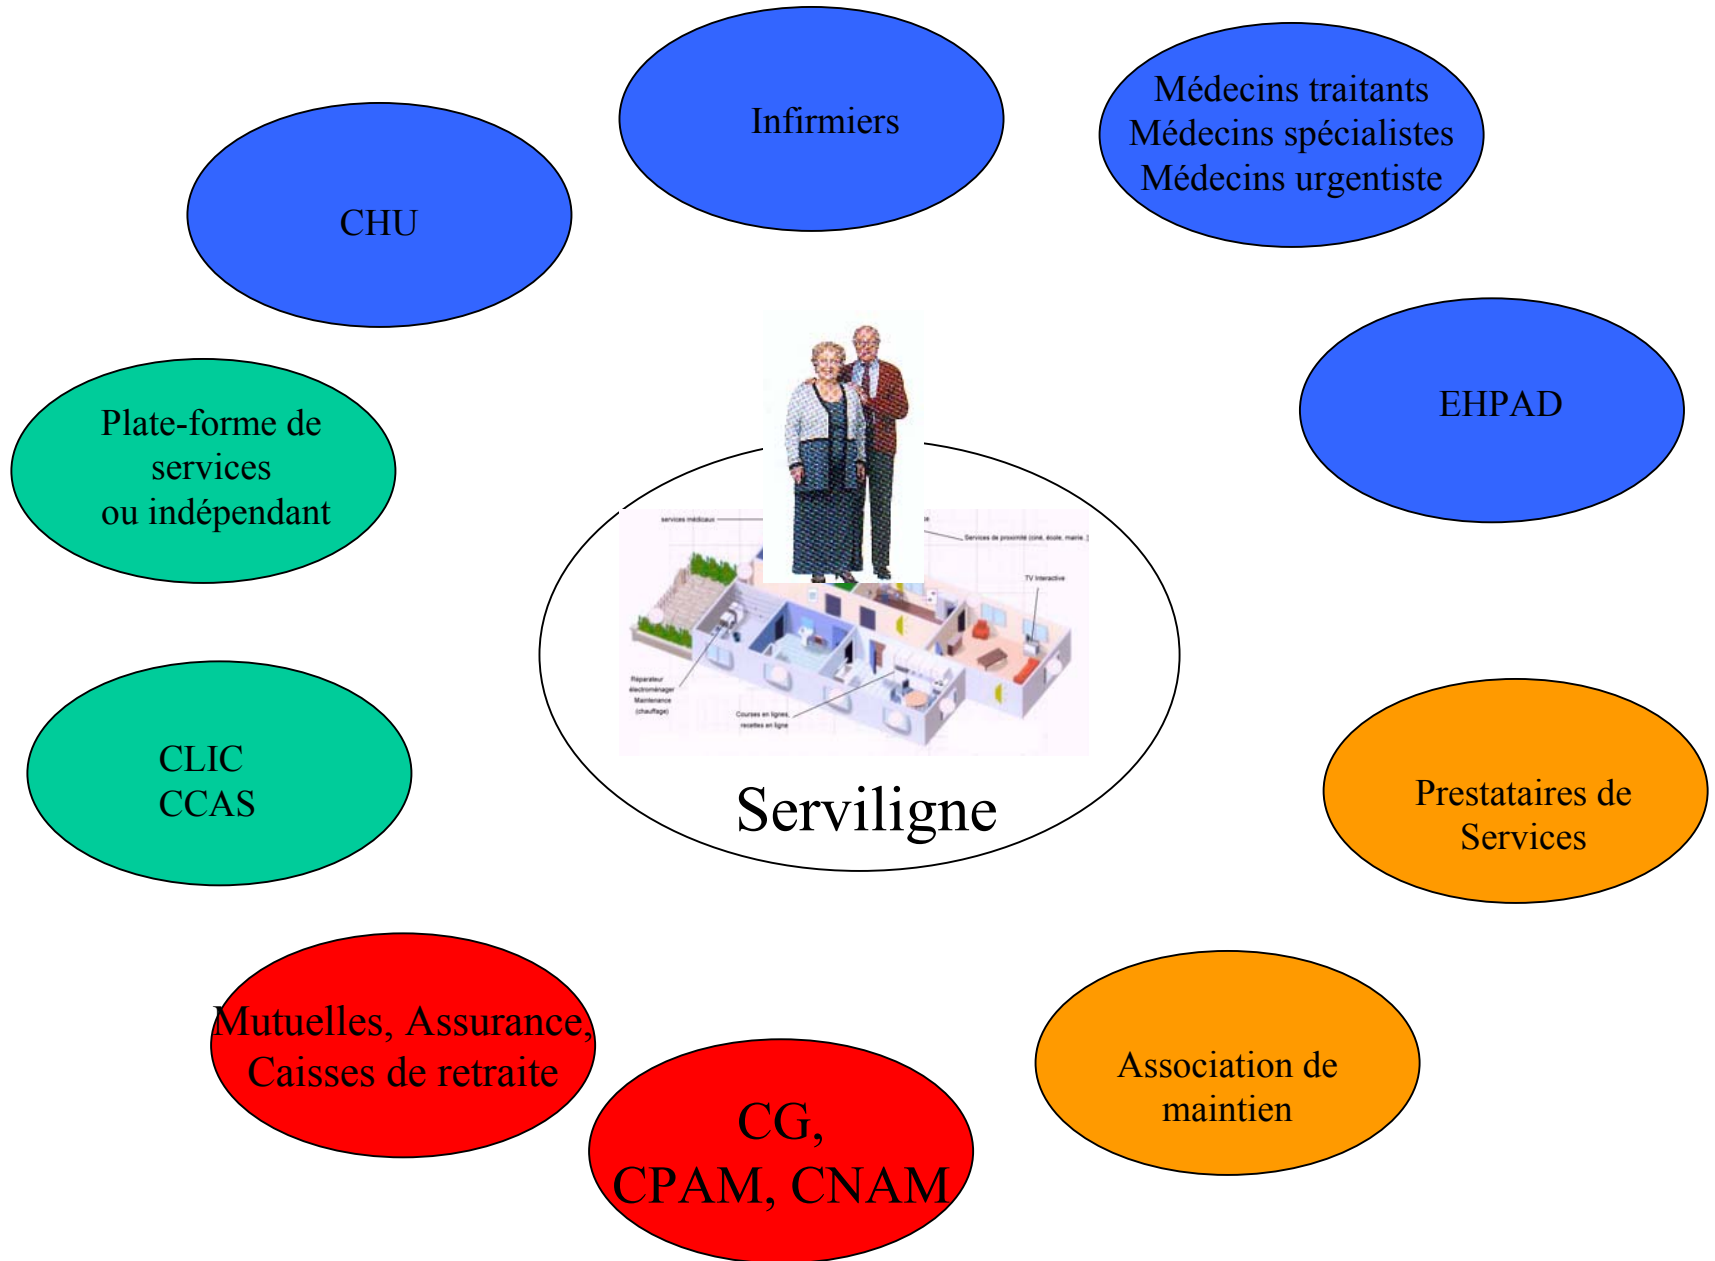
Infirmiers

Médecins traitants
Médecins spécialistes
Médecins urgentiste

CHU

EHPAD

Plate-forme de services ou indépendant

services médicaux

Services de proximité (ciné, école, mairie..)

TV interactive

Réparateur électroménager Maintenance (chauffage)

Courses en ligne, recettes en ligne

Serviligne

CLIC
CCAS

Prestataires de Services

Mutuelles, Assurance, Caisses de retraite

Association de maintien

CG,
CPAM, CNAM